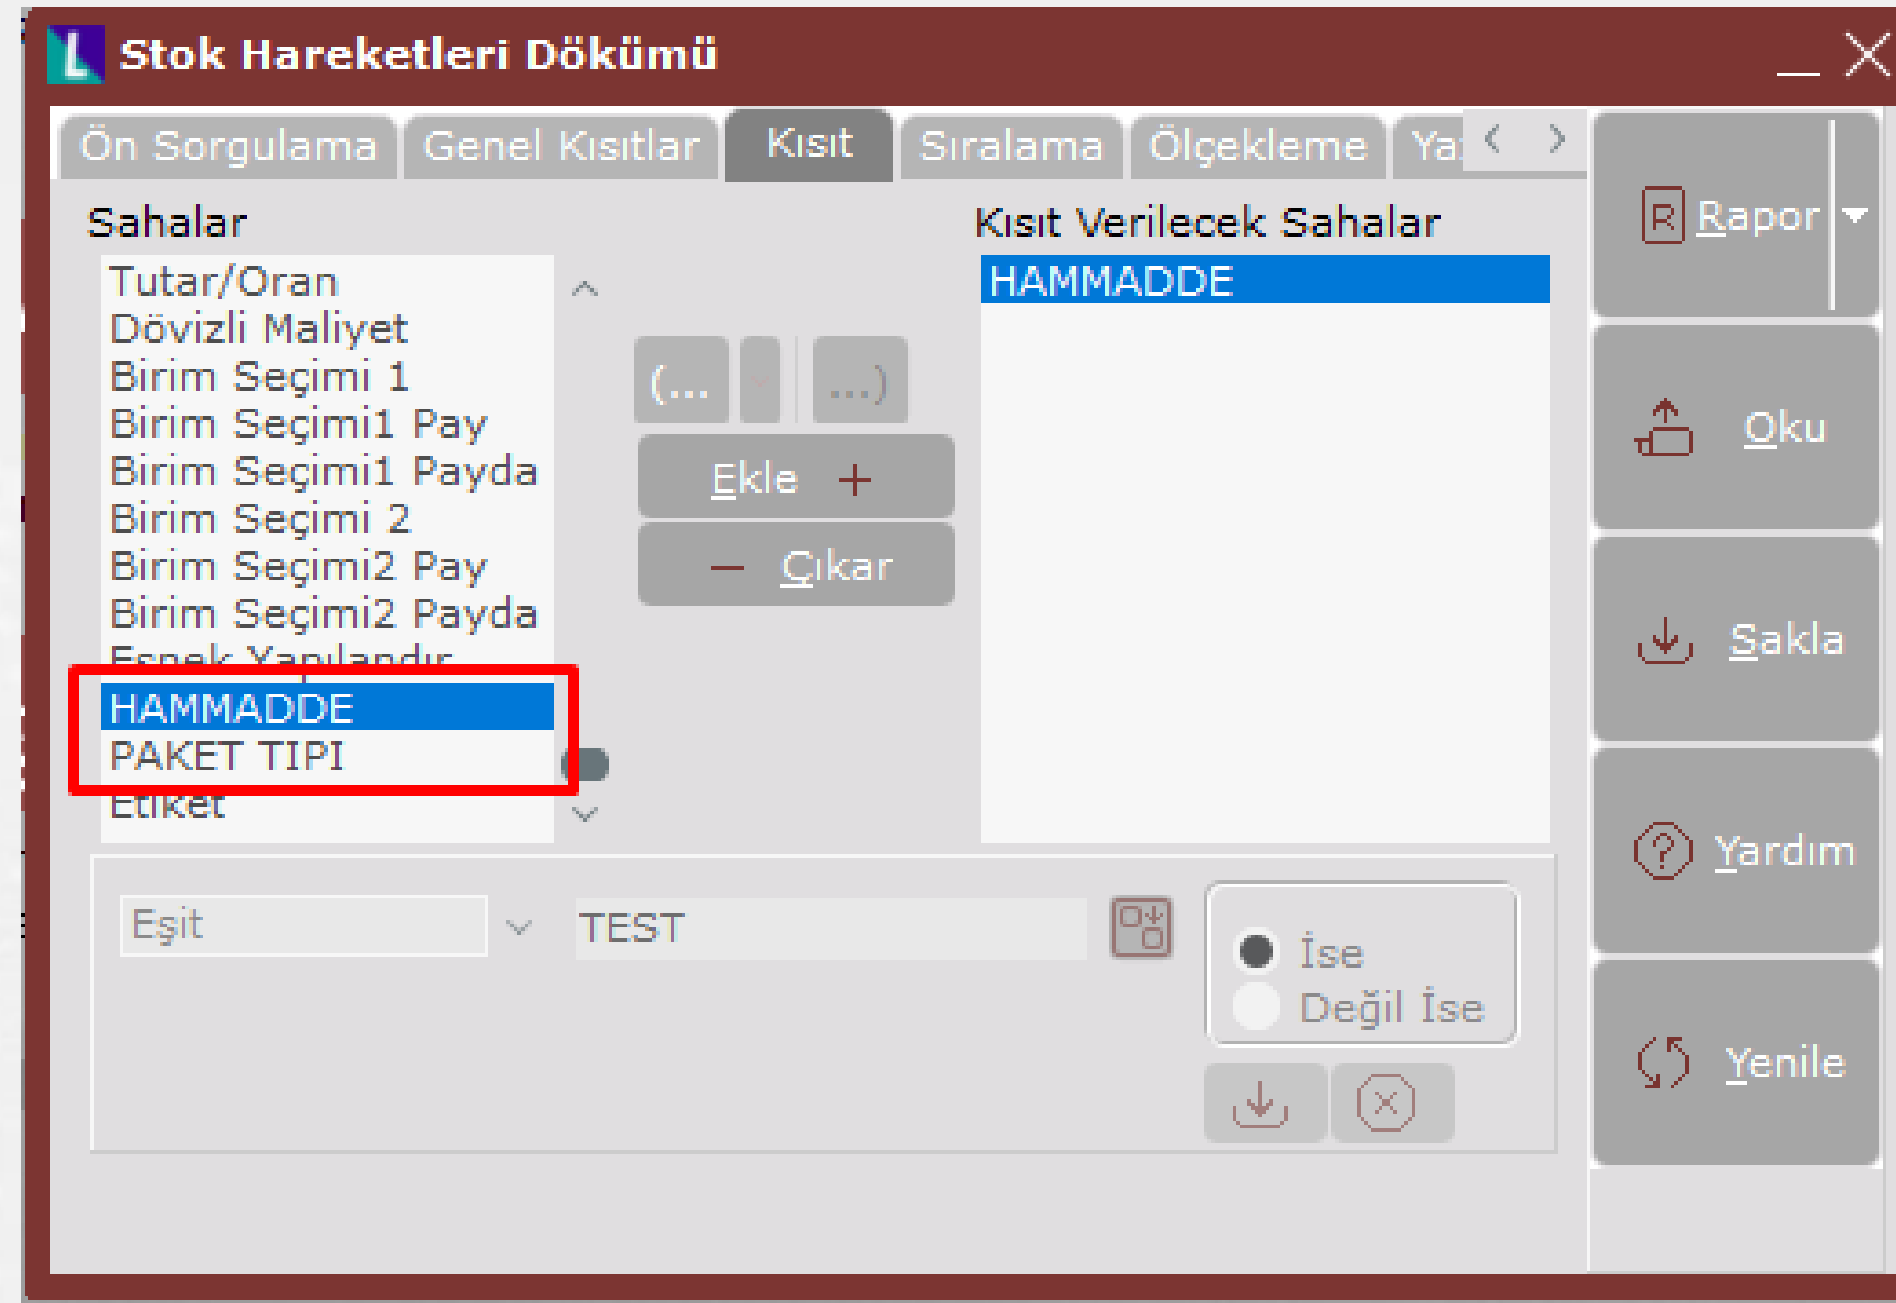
Stok Hareketleri Dökümü

Ön Sorgulama | Genel Kısıtlar | Kısıt | Sıralama | Ölçekleme | Ya

Sahalar

Tutar/Oran
Dövizli Maliyet
Birim Seçimi 1
Birim Seçimi1 Pay
Birim Seçimi1 Payda
Birim Seçimi 2
Birim Seçimi2 Pay
Birim Seçimi2 Payda
Esnek Yapılandır
HAMMADDE
PAKET TIPI
Etiket

(... ...)

Ekle +

— Çıkar

Kısıt Verilecek Sahalar

HAMMADDE

Eşit

TEST

İse
Değil İse

Rapor

Oku

Sakla

Yardım

Yenile